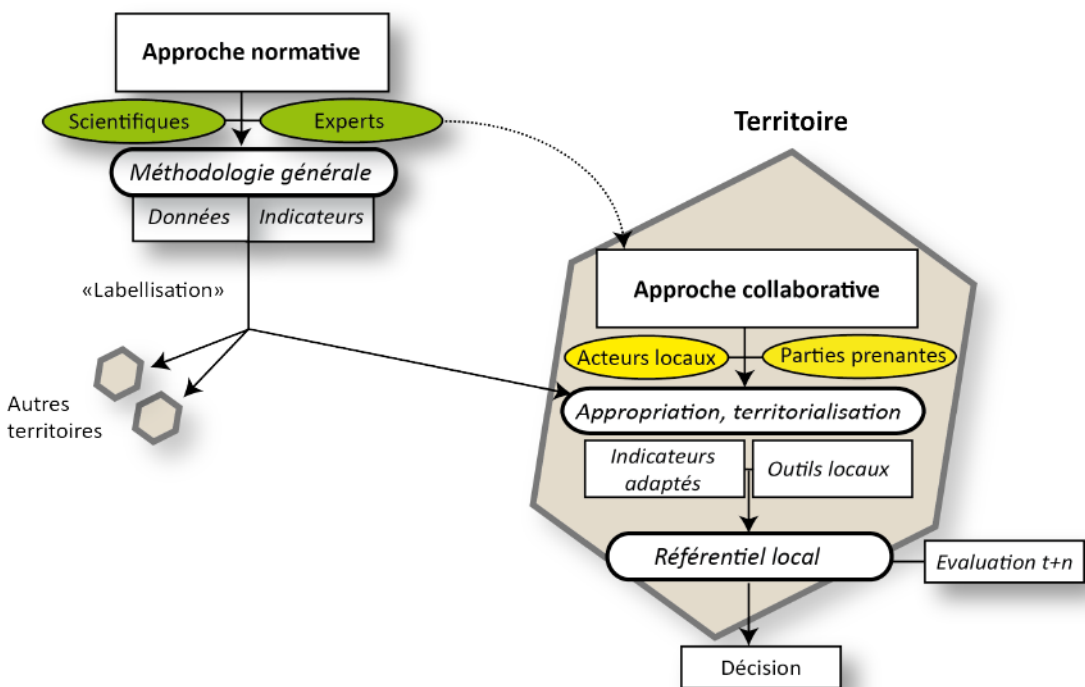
Approche normative

Scientifiques

Experts

Méthodologie générale

Données

Indicateurs

«Labellisation»

Autres territoires

Territoire

Approche collaborative

Acteurs locaux

Parties prenantes

Appropriation, territorialisation

Indicateurs adaptés

Outils locaux

Référentiel local

Evaluation t+n

Décision